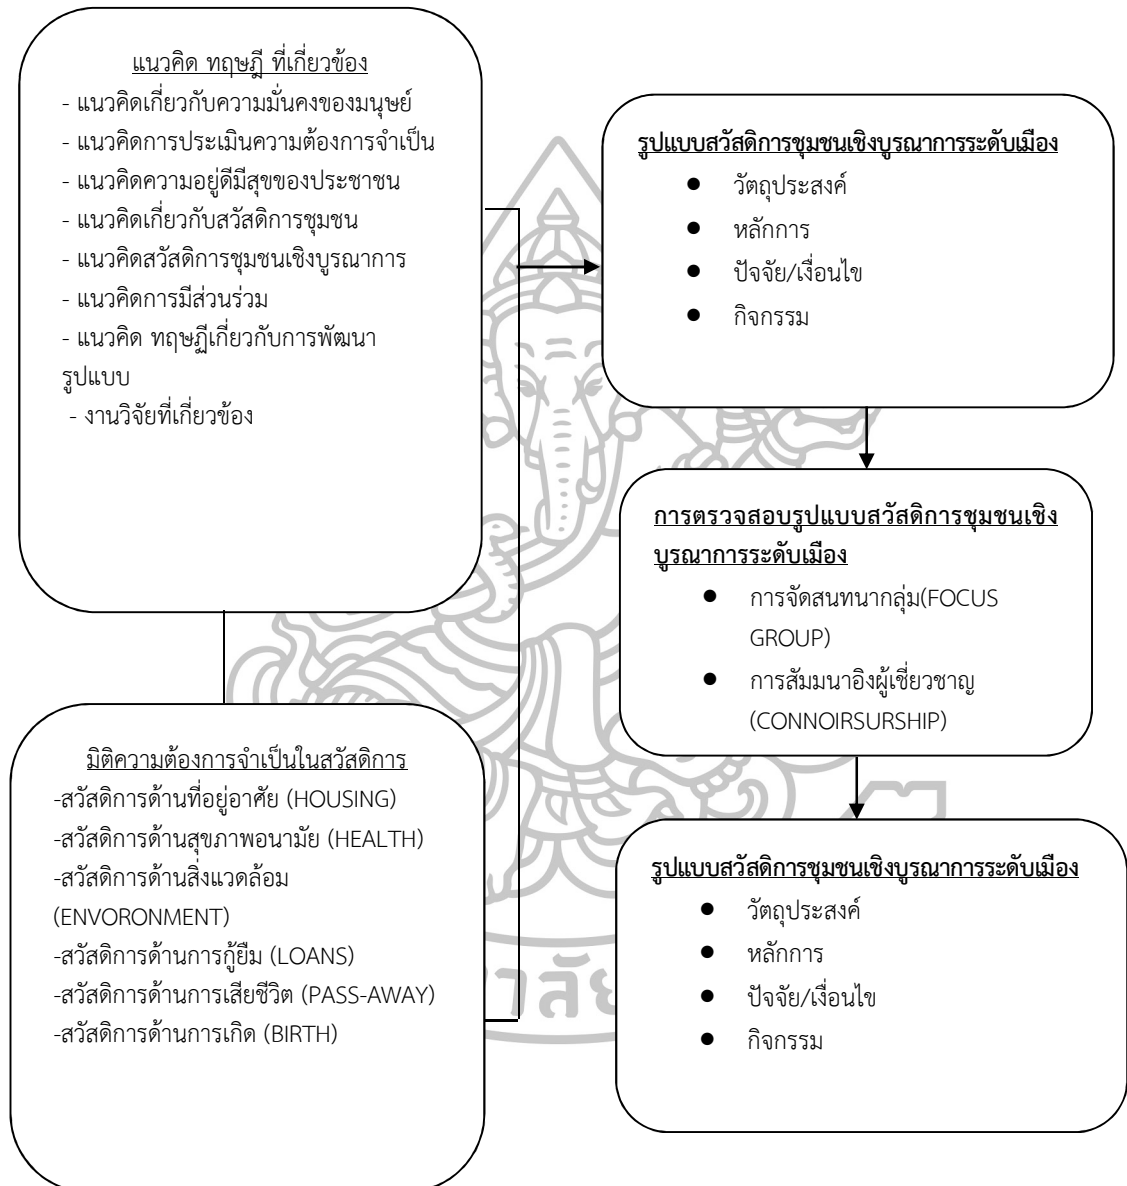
แนวคิด ทฤษฎี ที่เกี่ยวข้อง
- แนวคิดเกี่ยวกับความมั่นคงของมนุษย์
- แนวคิดการประเมินความต้องการจำเป็น
- แนวคิดความอยู่ดีมีสุขของประชาชน
- แนวคิดเกี่ยวกับสวัสดิการชุมชน
- แนวคิดสวัสดิการชุมชนเชิงบูรณาการ
- แนวคิดการมีส่วนร่วม
- แนวคิด ทฤษฎีเกี่ยวกับการพัฒนารูปแบบ
- งานวิจัยที่เกี่ยวข้อง

มิติความต้องการจำเป็นในสวัสดิการ
-สวัสดิการด้านที่อยู่อาศัย (HOUSING)
-สวัสดิการด้านสุขภาพอนามัย (HEALTH)
-สวัสดิการด้านสิ่งแวดล้อม (ENVORONMENT)
-สวัสดิการด้านการกู้ยืม (LOANS)
-สวัสดิการด้านการเสียชีวิต (PASS-AWAY)
-สวัสดิการด้านการเกิด (BIRTH)

รูปแบบสวัสดิการชุมชนเชิงบูรณาการระดับเมือง
- วัตถุประสงค์
- หลักการ
- ปัจจัย/เงื่อนไข
- กิจกรรม

การตรวจสอบรูปแบบสวัสดิการชุมชนเชิงบูรณาการระดับเมือง
- การจัดสนทนากลุ่ม(FOCUS GROUP)
- การสัมมนาอิงผู้เชี่ยวชาญ (CONNOIRSURSHIP)

รูปแบบสวัสดิการชุมชนเชิงบูรณาการระดับเมือง
- วัตถุประสงค์
- หลักการ
- ปัจจัย/เงื่อนไข
- กิจกรรม